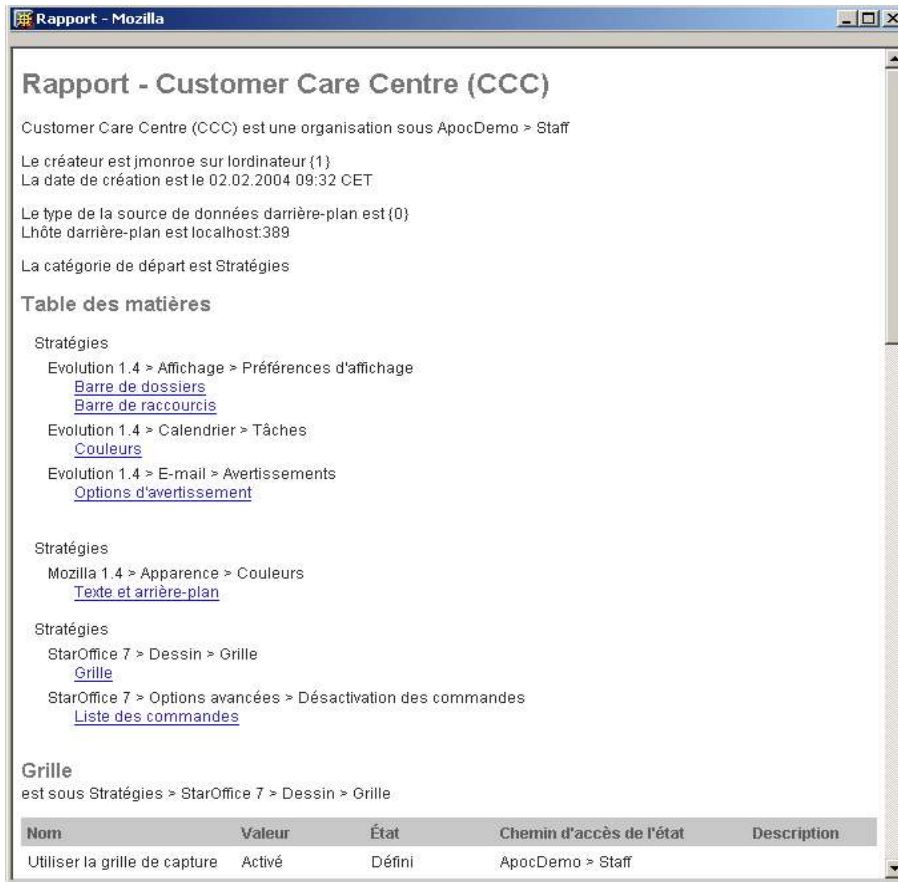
Rapport - Mozilla

Rapport - Customer Care Centre (CCC)

Customer Care Centre (CCC) est une organisation sous ApocDemo > Staff

Le créateur est jmonroe sur lordinateur {1}
La date de création est le 02.02.2004 09:32 CET

Le type de la source de données darrière-plan est {0}
Lhôte darrière-plan est localhost:389

La catégorie de départ est Stratégies

Table des matières

Stratégies
Evolution 1.4 > Affichage > Préférences d'affichage
Barre de dossiers
Barre de raccourcis
Evolution 1.4 > Calendrier > Tâches
Couleurs
Evolution 1.4 > E-mail > Avertissements
Options d'avertissement

Stratégies
Mozilla 1.4 > Apparence > Couleurs
Texte et arrière-plan

Stratégies
StarOffice 7 > Dessin > Grille
Grille
StarOffice 7 > Options avancées > Désactivation des commandes
Liste des commandes

Grille
est sous Stratégies > StarOffice 7 > Dessin > Grille

| Nom | Valeur | État | Chemin d'accès de l'état | Description |
|---|---|---|---|---|
| Utiliser la grille de capture | Activé | Défini | ApocDemo > Staff | |